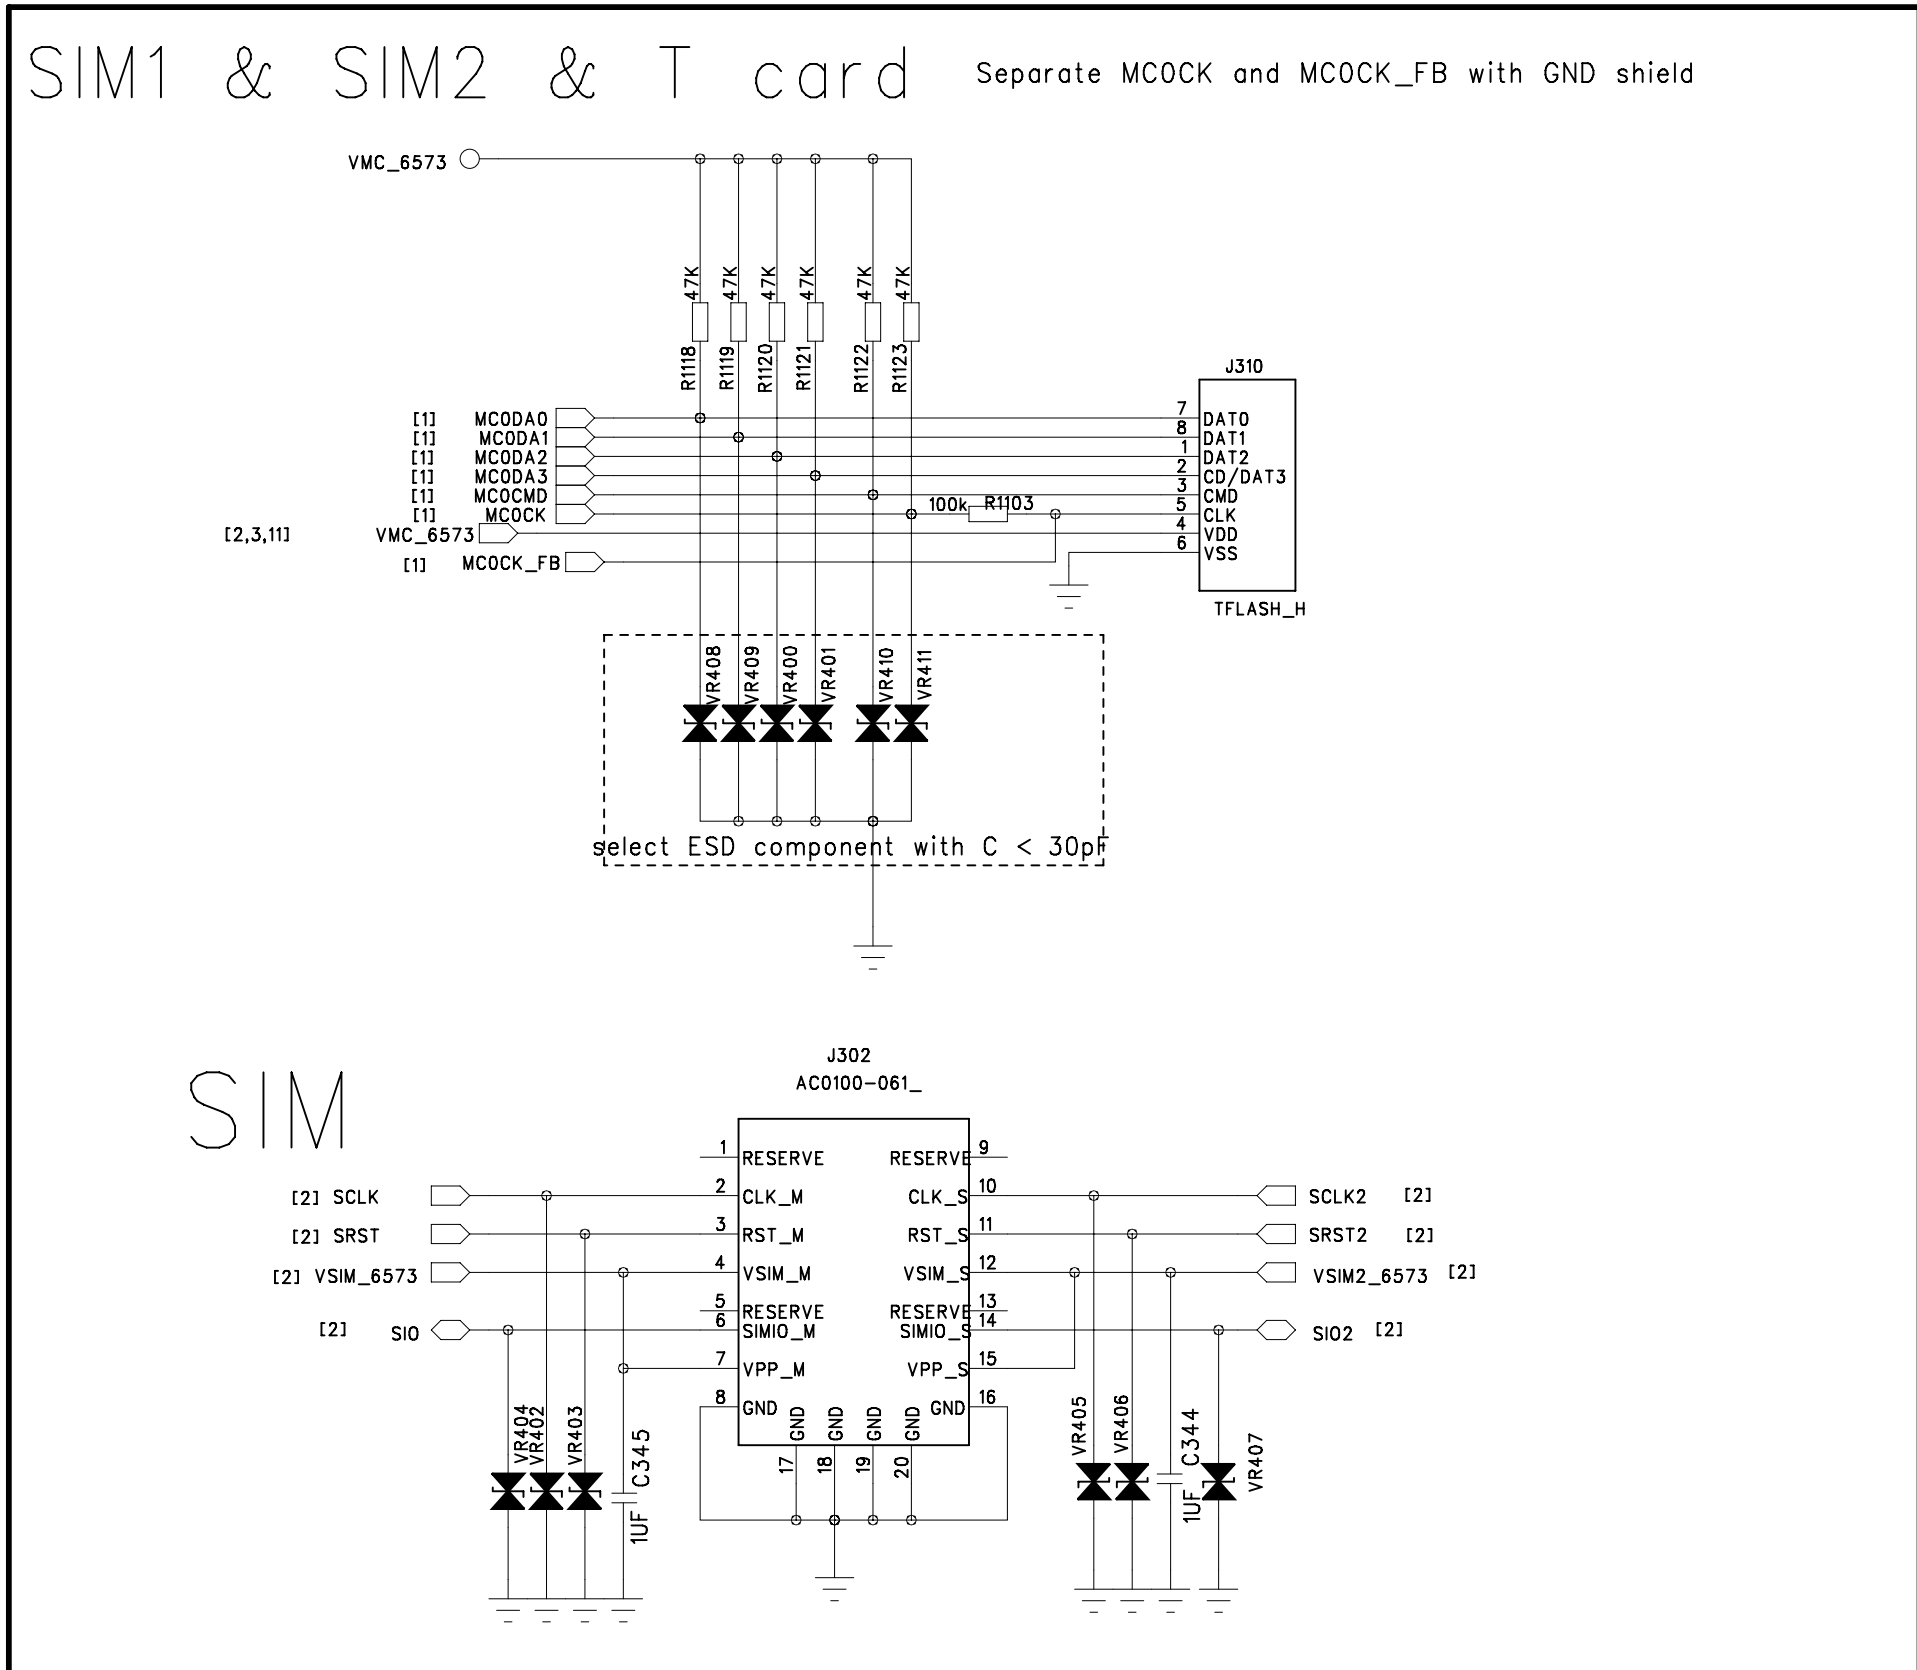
SIM1 & SIM2 & T card

Separate MCOCK and MCOCK_FB with GND shield

VMC_6573

47K 47K 47K 47K 47K 47K

R1118 R1119 R1120 R1121 R1122 R1123

J310

[1] MCODA0
[1] MCODA1
[1] MCODA2
[1] MCODA3
[1] MCOCMD
[1] MCOCK
[2,3,11] VMC_6573
[1] MCOCK_FB

100k R1103

7 DAT0
8 DAT1
1 DAT2
2 CD/DAT3
3 CMD
5 CLK
4 VDD
6 VSS

TFLASH_H

VR408 VR409 VR400 VR401 VR410 VR411

select ESD component with C < 30pF

J302
AC0100-061_

SIM

1 RESERVE
2 CLK_M
3 RST_M
4 VSIM_M
5 RESERVE
6 SIMIO_M
7 VPP_M
8 GND
RESERVE 9
CLK_S 10
RST_S 11
VSIM_S 12
RESERVE 13
SIMIO_S 14
VPP_S 15
GND 16
GND 17
GND 18
GND 19
GND 20

[2] SCLK
[2] SRST
[2] VSIM_6573
[2] SIO

SCLK2 [2]
SRST2 [2]
VSIM2_6573 [2]
SIO2 [2]

VR404 VR402 VR403 C345 1UF

VR405 VR406 C344 1UF VR407